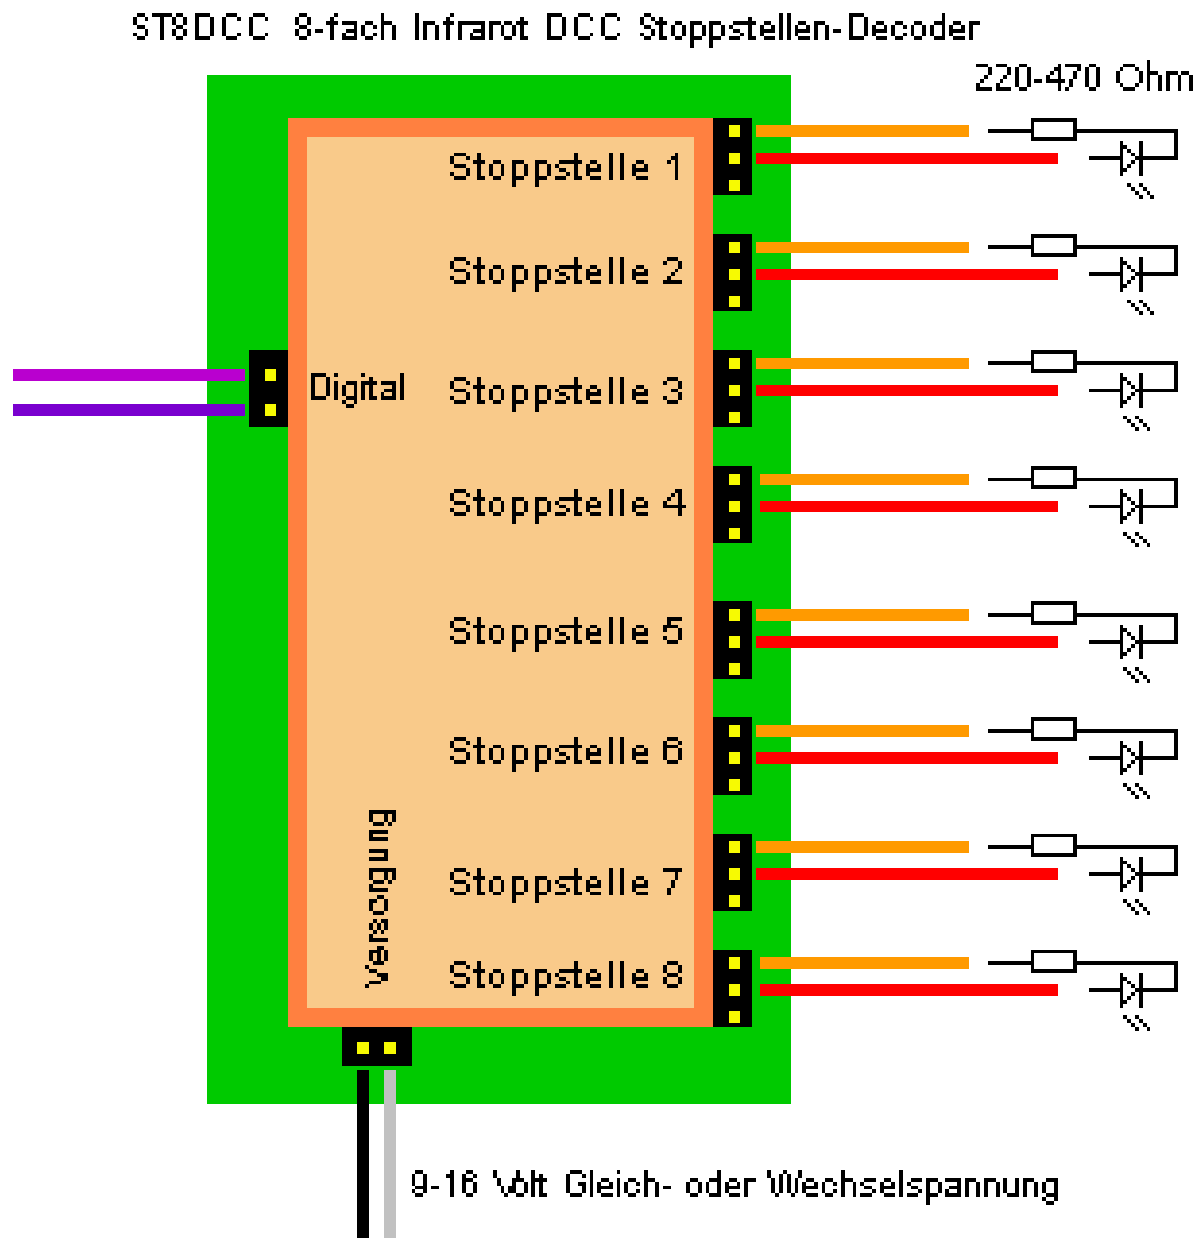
ST8DCC 8-fach Infrarot DCC Stoppstellen-Decoder

220-470 Ohm

Stoppstelle 1

Stoppstelle 2

Digital

Stoppstelle 3

Stoppstelle 4

Stoppstelle 5

Stoppstelle 6

Versogung

Stoppstelle 7

Stoppstelle 8

9-16 Volt Gleich- oder Wechselspannung